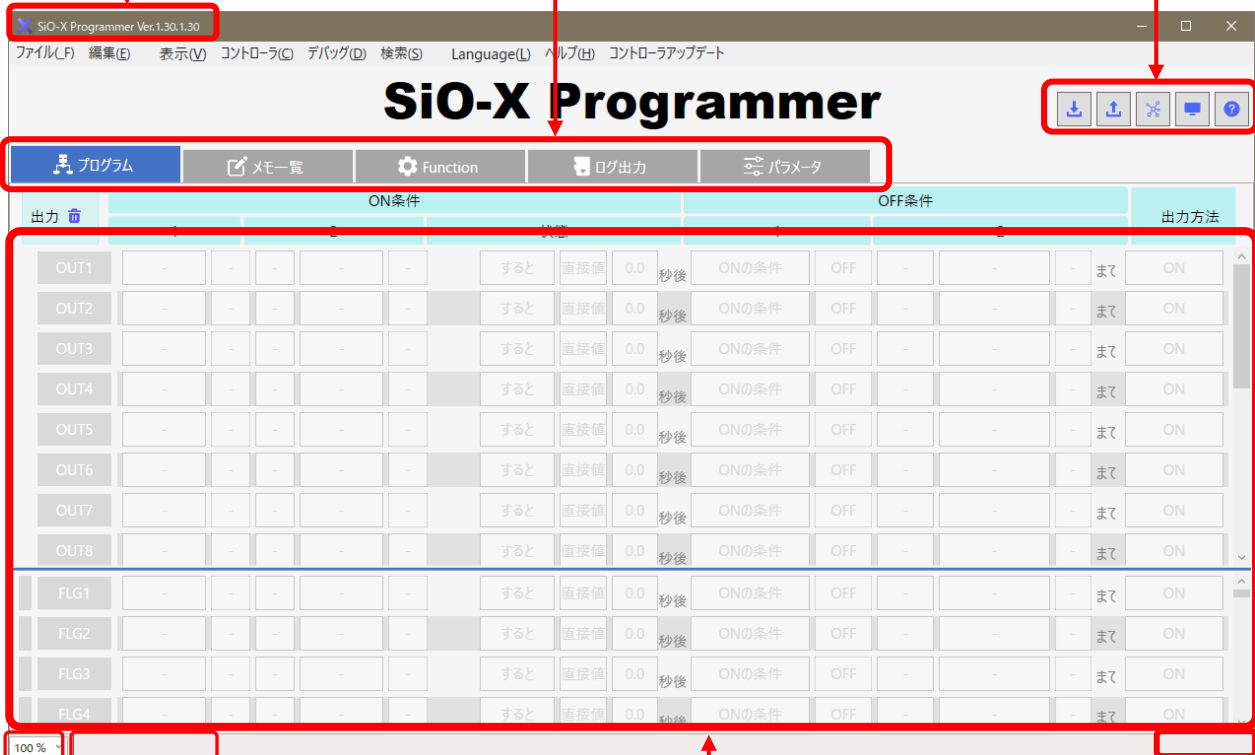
SiO-X Programmer Ver.1.30.1.30

ファイル(F) 編集(E) 表示(V) コントローラ(C) デバッグ(D) 検索(S) Language(L) ヘルプ(H) コントローラアップデート

SiO-X Programmer

プログラム | メモ一覧 | Function | ログ出力 | パラメータ

| 出力 | ON条件 | | | OFF条件 | | 出力方法 |
|---|---|---|---|---|---|---|
| | 1 | 2 | 状態 | 1 | 2 | |
| OUT1 | - - | - - - | すると 直接値 0.0 秒後 | ONの条件 OFF | - - - | まで ON |
| OUT2 | - - | - - - | すると 直接値 0.0 秒後 | ONの条件 OFF | - - - | まで ON |
| OUT3 | - - | - - - | すると 直接値 0.0 秒後 | ONの条件 OFF | - - - | まで ON |
| OUT4 | - - | - - - | すると 直接値 0.0 秒後 | ONの条件 OFF | - - - | まで ON |
| OUT5 | - - | - - - | すると 直接値 0.0 秒後 | ONの条件 OFF | - - - | まで ON |
| OUT6 | - - | - - - | すると 直接値 0.0 秒後 | ONの条件 OFF | - - - | まで ON |
| OUT7 | - - | - - - | すると 直接値 0.0 秒後 | ONの条件 OFF | - - - | まで ON |
| OUT8 | - - | - - - | すると 直接値 0.0 秒後 | ONの条件 OFF | - - - | まで ON |
| FLG1 | - - | - - - | すると 直接値 0.0 秒後 | ONの条件 OFF | - - - | まで ON |
| FLG2 | - - | - - - | すると 直接値 0.0 秒後 | ONの条件 OFF | - - - | まで ON |
| FLG3 | - - | - - - | すると 直接値 0.0 秒後 | ONの条件 OFF | - - - | まで ON |
| FLG4 | - - | - - - | すると 直接値 0.0 秒後 | ONの条件 OFF | - - - | まで ON |

100 %